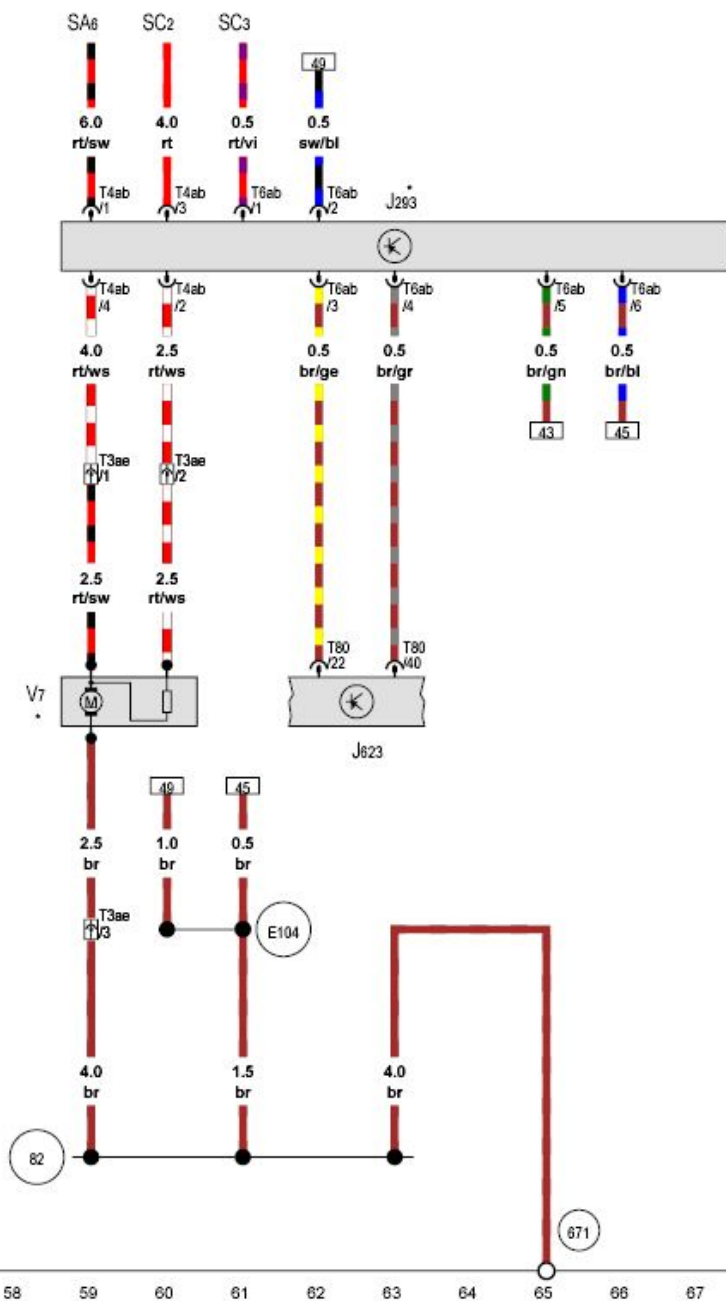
SA6 SC2 SC3

49

6.0 rt/sw
4.0 rt
0.5 rt/vi
0.5 sw/bl

T4ab /1
T4ab /3
T6ab /1
T6ab /2

J293 *

T4ab /4
T4ab /2
T6ab /3
T6ab /4
T6ab /5
T6ab /6

4.0 rt/ws
2.5 rt/ws
0.5 br/ge
0.5 br/gr
0.5 br/gn
0.5 br/bl

43
45

T3ae /1
T3ae /2

2.5 rt/sw
2.5 rt/ws

T80 /22
T80 /40

V7 *

M

J623

49
45

2.5 br
1.0 br
0.5 br

E104

T3ae /3

4.0 br
1.5 br
4.0 br

82

671

58 59 60 61 62 63 64 65 66 67